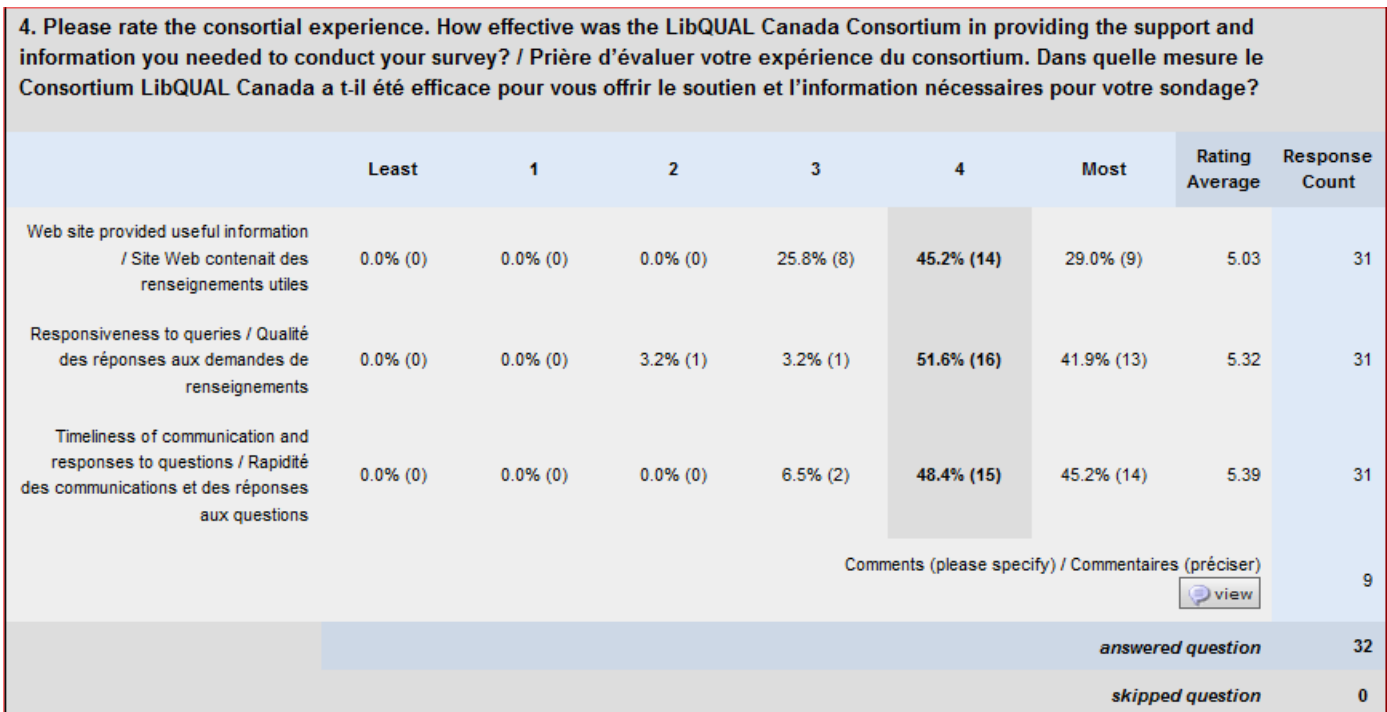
4. Please rate the consortial experience. How effective was the LibQUAL Canada Consortium in providing the support and information you needed to conduct your survey? / Prière d'évaluer votre expérience du consortium. Dans quelle mesure le Consortium LibQUAL Canada a t-il été efficace pour vous offrir le soutien et l'information nécessaires pour votre sondage?

| | Least | 1 | 2 | 3 | 4 | Most | Rating Average | Response Count |
|---|---|---|---|---|---|---|---|---|
| Web site provided useful information / Site Web contenait des renseignements utiles | 0.0% (0) | 0.0% (0) | 0.0% (0) | 25.8% (8) | 45.2% (14) | 29.0% (9) | 5.03 | 31 |
| Responsiveness to queries / Qualité des réponses aux demandes de renseignements | 0.0% (0) | 0.0% (0) | 3.2% (1) | 3.2% (1) | 51.6% (16) | 41.9% (13) | 5.32 | 31 |
| Timeliness of communication and responses to questions / Rapidité des communications et des réponses aux questions | 0.0% (0) | 0.0% (0) | 0.0% (0) | 6.5% (2) | 48.4% (15) | 45.2% (14) | 5.39 | 31 |
| Comments (please specify) / Commentaires (préciser) view | | | | | | | | 9 |
| answered question | | | | | | | | 32 |
| skipped question | | | | | | | | 0 |